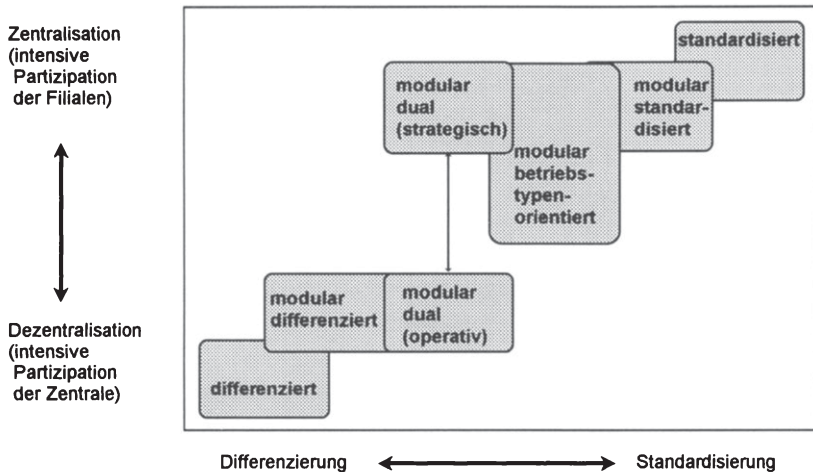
Zentralisation (intensive Partizipation der Filialen)

Dezentralisation (intensive Partizipation der Zentrale)

standardisiert

modular standardisiert

modular dual (strategisch)

modular betriebstypenorientiert

modular differenziert

modular dual (operativ)

differenziert

Differenzierung

Standardisierung